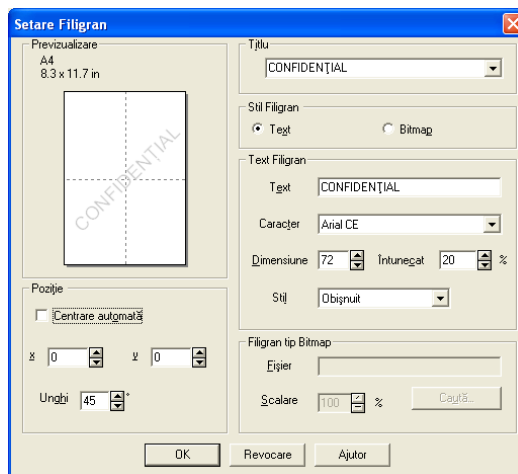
Setare Filigran

Previzualizare
A4
8.3 x 11.7 in

CONFIDENŢIAL

Poziţie
Centrare automată
X 0
Y 0
Unghi 45 °

Titlu
CONFIDENŢIAL

Stil Filigran
Text
Bitmap

Text Filigran
Text CONFIDENŢIAL
Caracter Arial CE
Dimensiune 72
Întunecat 20 %
Stil Obişnuit

Filigran tip Bitmap
Fişier
Scalare 100 %
Caută...

OK
Revocare
Ajutor